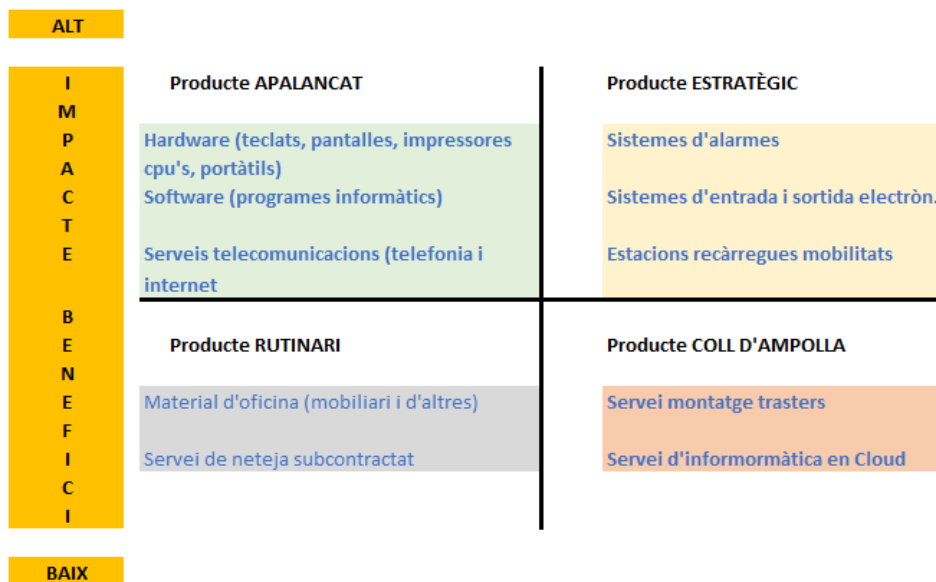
ALT

I
M
P
A
C
T
E

B
E
N
E
F
I
C
I

BAIX

Producte APALANCAT

Hardware (teclats, pantalles, impressores cpu's, portàtils)
Software (programes informàtics)

Serveis telecomunicacions (telefonia i internet

Producte ESTRATÈGIC

Sistemes d'alarmes

Sistemes d'entrada i sortida electròn.

Estacions recàrregues mobilitats

Producte RUTINARI

Material d'oficina (mobiliari i d'altres)

Servei de neteja subcontractat

Producte COLL D'AMPOLLA

Servei montatge trasters

Servei d'informormàtica en Cloud